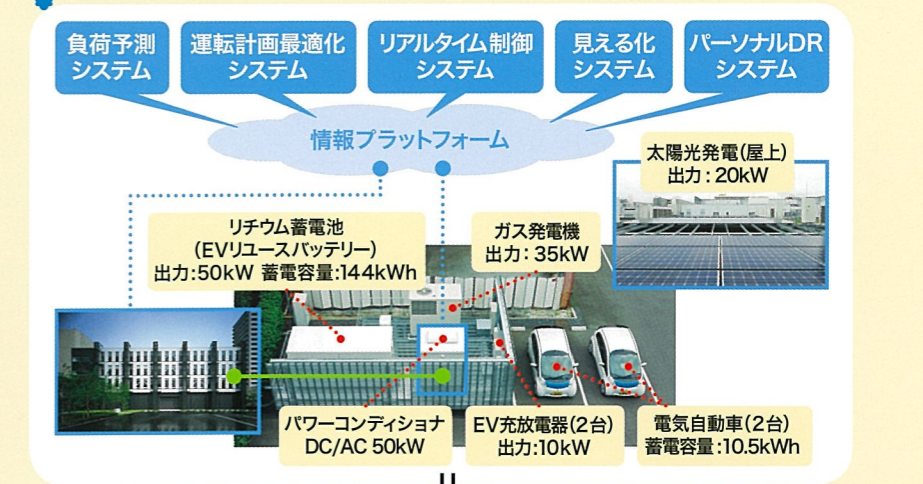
負荷予測システム

運転計画最適化システム

リアルタイム制御システム

見える化システム

パーソナルDRシステム

情報プラットフォーム

太陽光発電(屋上)
出力：20kW

リチウム蓄電池
(EVリユースバッテリー)
出力:50kW 蓄電容量:144kWh

ガス発電機
出力：35kW

パワーコンディショナ
DC/AC 50kW

EV充放電器(2台)
出力:10kW

電気自動車(2台)
蓄電容量:10.5kWh